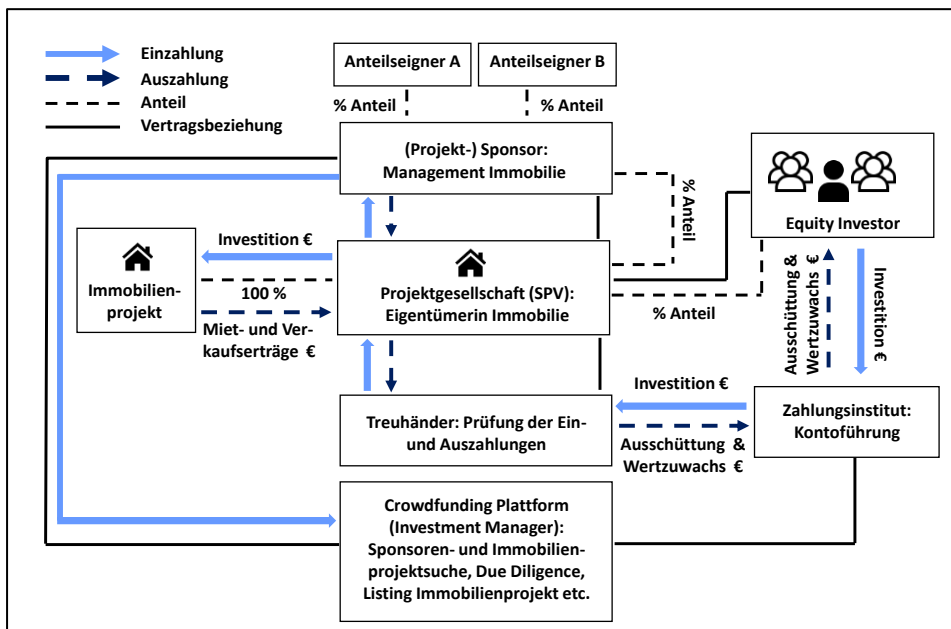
Einzahlung
Auszahlung
Anteil
Vertragsbeziehung

Anteilseigner A

Anteilseigner B

% Anteil

% Anteil

(Projekt-) Sponsor: Management Immobilie

% Anteil

Equity Investor

Investition €

Immobilienprojekt

100 %

Projektgesellschaft (SPV): Eigentümerin Immobilie

Miet- und Verkaufserträge €

% Anteil

Ausschüttung & Wertzuwachs €

Investition €

Investition €

Treuhänder: Prüfung der Ein- und Auszahlungen

Zahlungsinstitut: Kontoführung

Ausschüttung & Wertzuwachs €

Crowdfunding Plattform (Investment Manager): Sponsoren- und Immobilienprojektsuche, Due Diligence, Listing Immobilienprojekt etc.